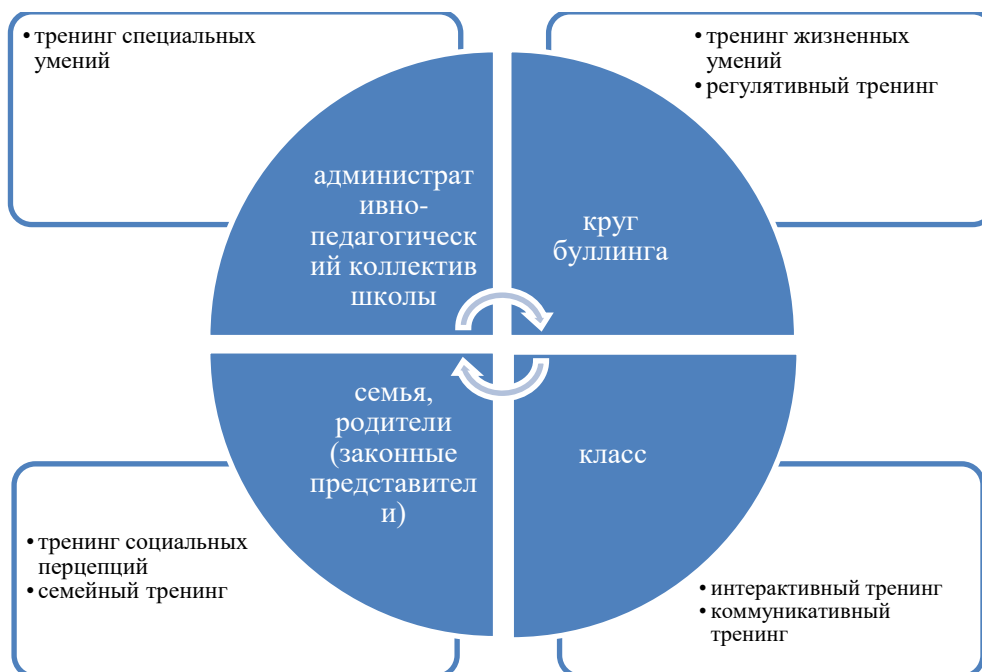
• тренинг специальных умений

• тренинг жизненных умений
• регулятивный тренинг

административно-педагогический коллектив школы

круг буллинга

семья, родители (законные представители)

класс

• тренинг социальных перцепций
• семейный тренинг

• интерактивный тренинг
• коммуникативный тренинг